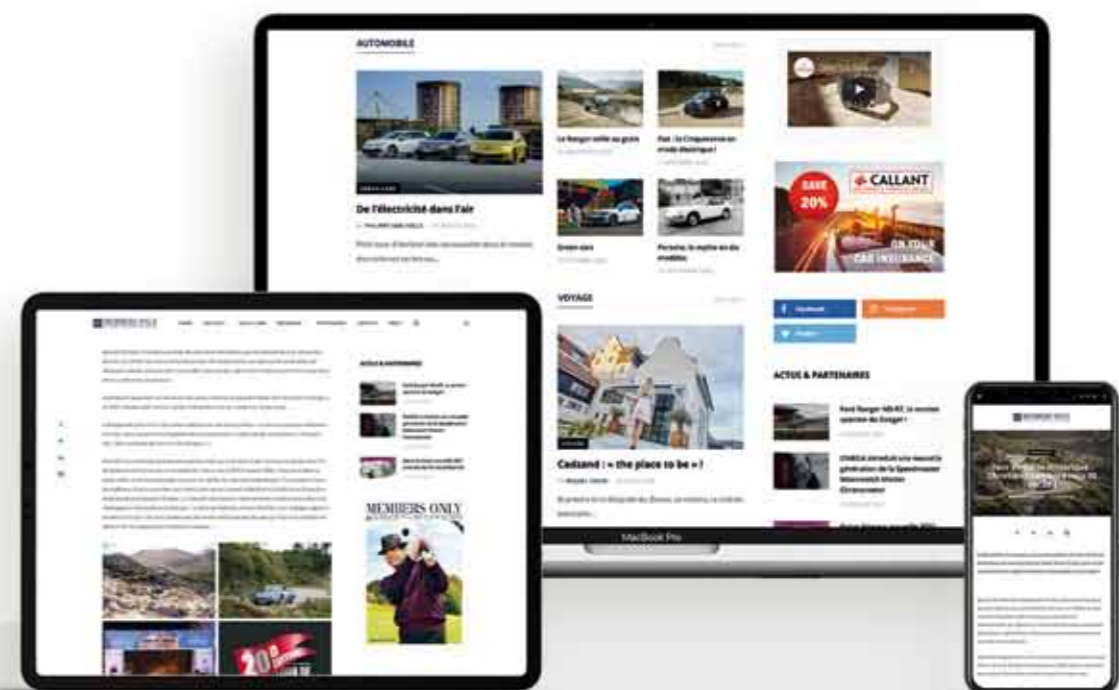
AUTOMOBILE

Le Ranger enfile sa grain

Fiat : la Cinquecento en mode électrique !

De l'électricité dans l'air

Green cars

Porsche, le mythe en dix modèles

SAVE 20%

CALLANT

CAR INSURANCE

VOYAGE

Facebook

Instagram

Twitter

ACTUS & PARTENAIRES

Ford Ranger MS-RT, la version sportive du Ranger !

OMEGA introduit une nouvelle génération de la Speedmaster Moonwatch Master Chronometer

Cadzand : « the place to be » !

MacBook Pro

MEMBERS ONLY

ACTUS & PARTENAIRES

MEMBERS ONLY